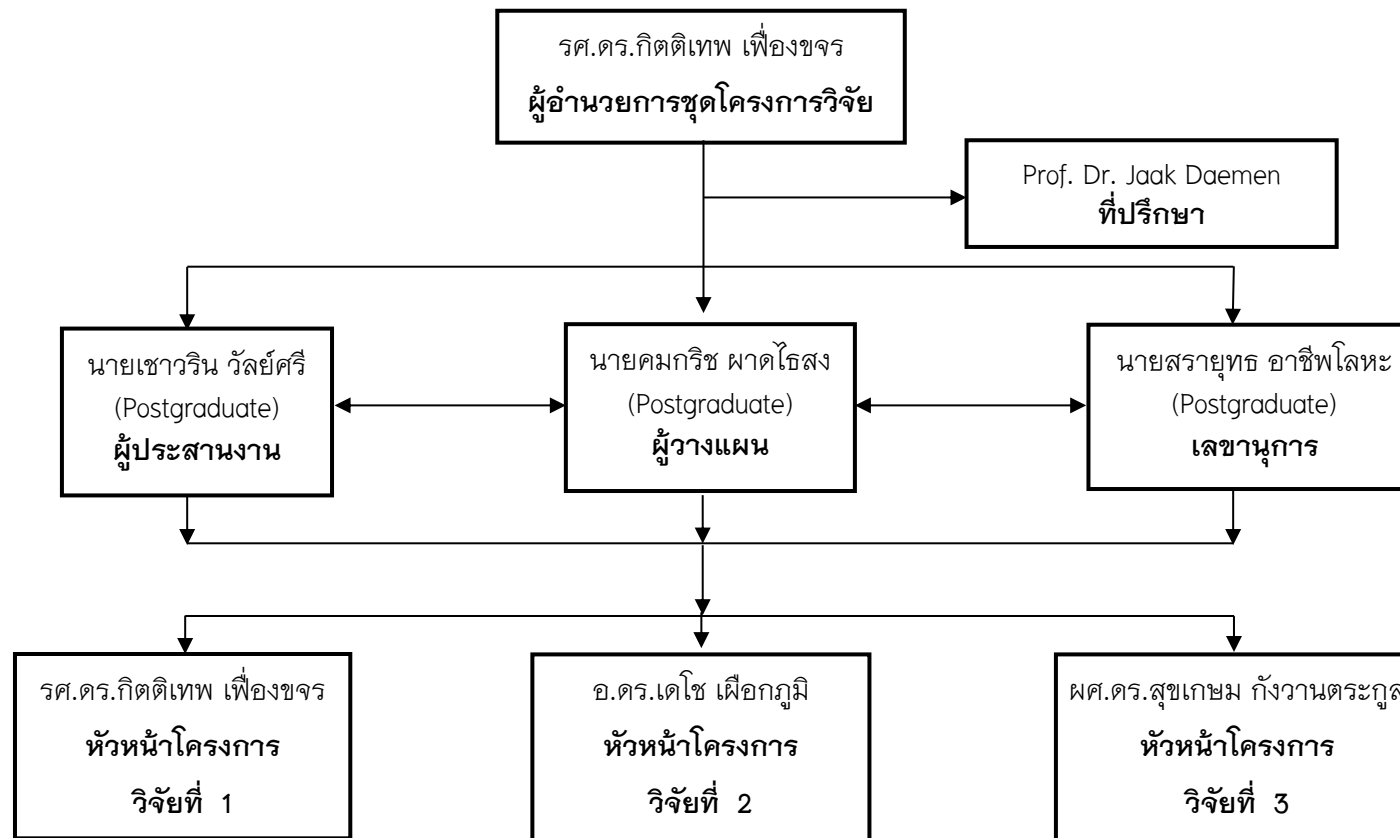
รศ.ดร.กิตติเทพ เฟื่องขจร
**ผู้อำนวยการชุดโครงการวิจัย**

Prof. Dr. Jaak Daemen
**ที่ปรึกษา**

นายเชาวริน วัลย์ศรี
(Postgraduate)
**ผู้ประสานงาน**

นายคมกริช ผาดไธสง
(Postgraduate)
**ผู้วางแผน**

นายสรายุทธ อาชีพโลหะ
(Postgraduate)
**เลขานุการ**

รศ.ดร.กิตติเทพ เฟื่องขจร
**หัวหน้าโครงการ**
**วิจัยที่ 1**

อ.ดร.เดโช เผือกภูมิ
**หัวหน้าโครงการ**
**วิจัยที่ 2**

ผศ.ดร.สุขเกษม กังวานตระกูล
**หัวหน้าโครงการ**
**วิจัยที่ 3**